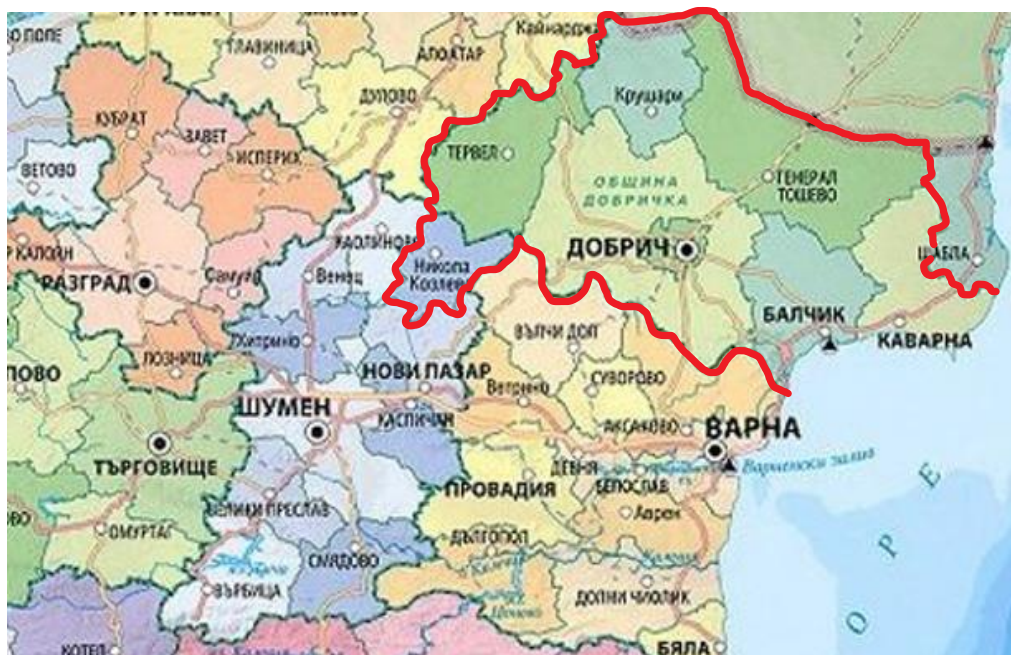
ПОПЕ
ТУТРАКАН
ГЛАВИНИЦА
АЛФАТАР
Кайнарджа
ДУЛОВО
Крушари
КУБРАТ
ЗАВЕТ
ИСПЕРИХ
ТЕРВЕЛ
ВЕТОВО
ОБЩИНА ДОБРИЧКА
ГЕНЕРАЛ ТОШЕВО
КАОЛИНОВО
ЦЕНОВО
РАЗГРАД
Самуил
Венец
Никола Козлево
ДОБРИЧ
ШАБЛА
БАЛЧИК
КАВАРНА
ЛОЗНИЦА
Хитрино
ВЪЛЧИ ДОЛ
ПОПОВО
НОВИ ПАЗАР
Ветрино
СУВОРОВО
ШУМЕН
КАСПИЧАН
АКСАКОВО
ВАРНА
ТЪРГОВИЩЕ
ДЕВНЯ
Варненски залив
ПРОВАДИЯ
БЕЛОСЛАВ
ВЕЛИКИ ПРЕСЛАВ
ОМУРТАГ
Аврен
ДЪЛГОПОЛ
СМЯДОВО
ВЪРБИЦА
ДОЛНИ ЧИФЛИК
КОТЕЛ
БЯЛА
О Р Е